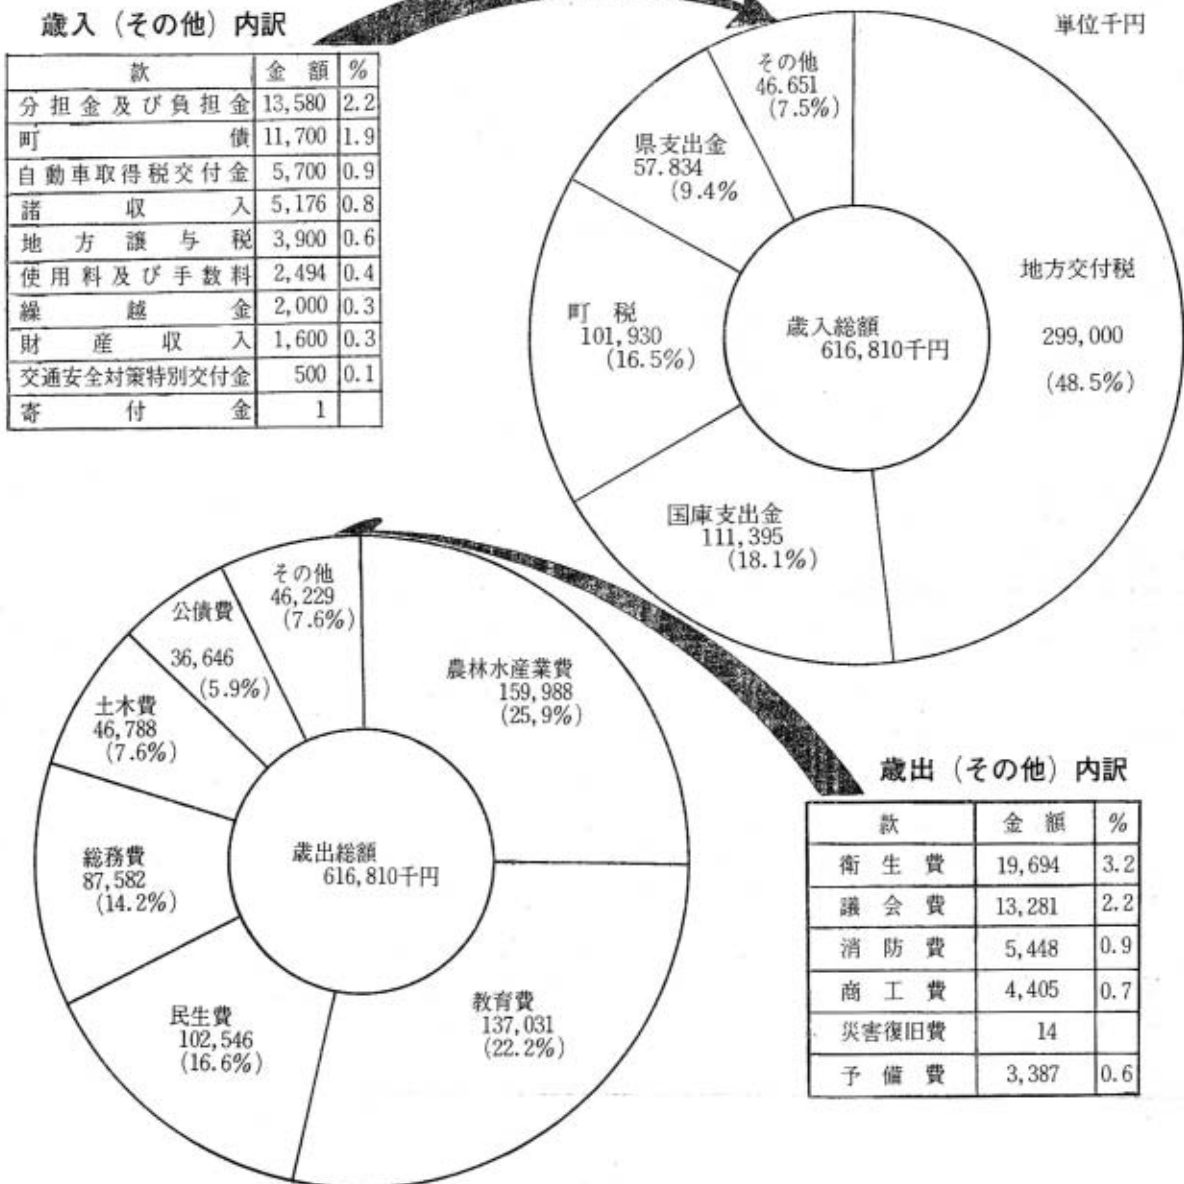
歳入（その他）内訳

| 款 | 金　額 | % |
|---|---|---|
| 分担金及び負担金 | 13,580 | 2.2 |
| 町　債 | 11,700 | 1.9 |
| 自動車取得税交付金 | 5,700 | 0.9 |
| 諸　収　入 | 5,176 | 0.8 |
| 地方譲与税 | 3,900 | 0.6 |
| 使用料及び手数料 | 2,494 | 0.4 |
| 繰　越　金 | 2,000 | 0.3 |
| 財　産　収　入 | 1,600 | 0.3 |
| 交通安全対策特別交付金 | 500 | 0.1 |
| 寄　付　金 | 1 | |

単位千円

その他
46.651
(7.5%)

県支出金
57.834
(9.4%

地方交付税
299,000
(48.5%)

町　税
101,930
(16.5%)

歳入総額
616,810千円

国庫支出金
111,395
(18.1%)

その他
46,229
(7.6%)

公債費
36,646
(5.9%)

土木費
46,788
(7.6%)

農林水産業費
159,988
(25,9%)

総務費
87,582
(14.2%)

歳出総額
616,810千円

民生費
102,546
(16.6%)

教育費
137,031
(22.2%)

歳出（その他）内訳

| 款 | 金　額 | % |
|---|---|---|
| 衛　生　費 | 19,694 | 3.2 |
| 議　会　費 | 13,281 | 2.2 |
| 消　防　費 | 5,448 | 0.9 |
| 商　工　費 | 4,405 | 0.7 |
| 災害復旧費 | 14 | |
| 予　備　費 | 3,387 | 0.6 |